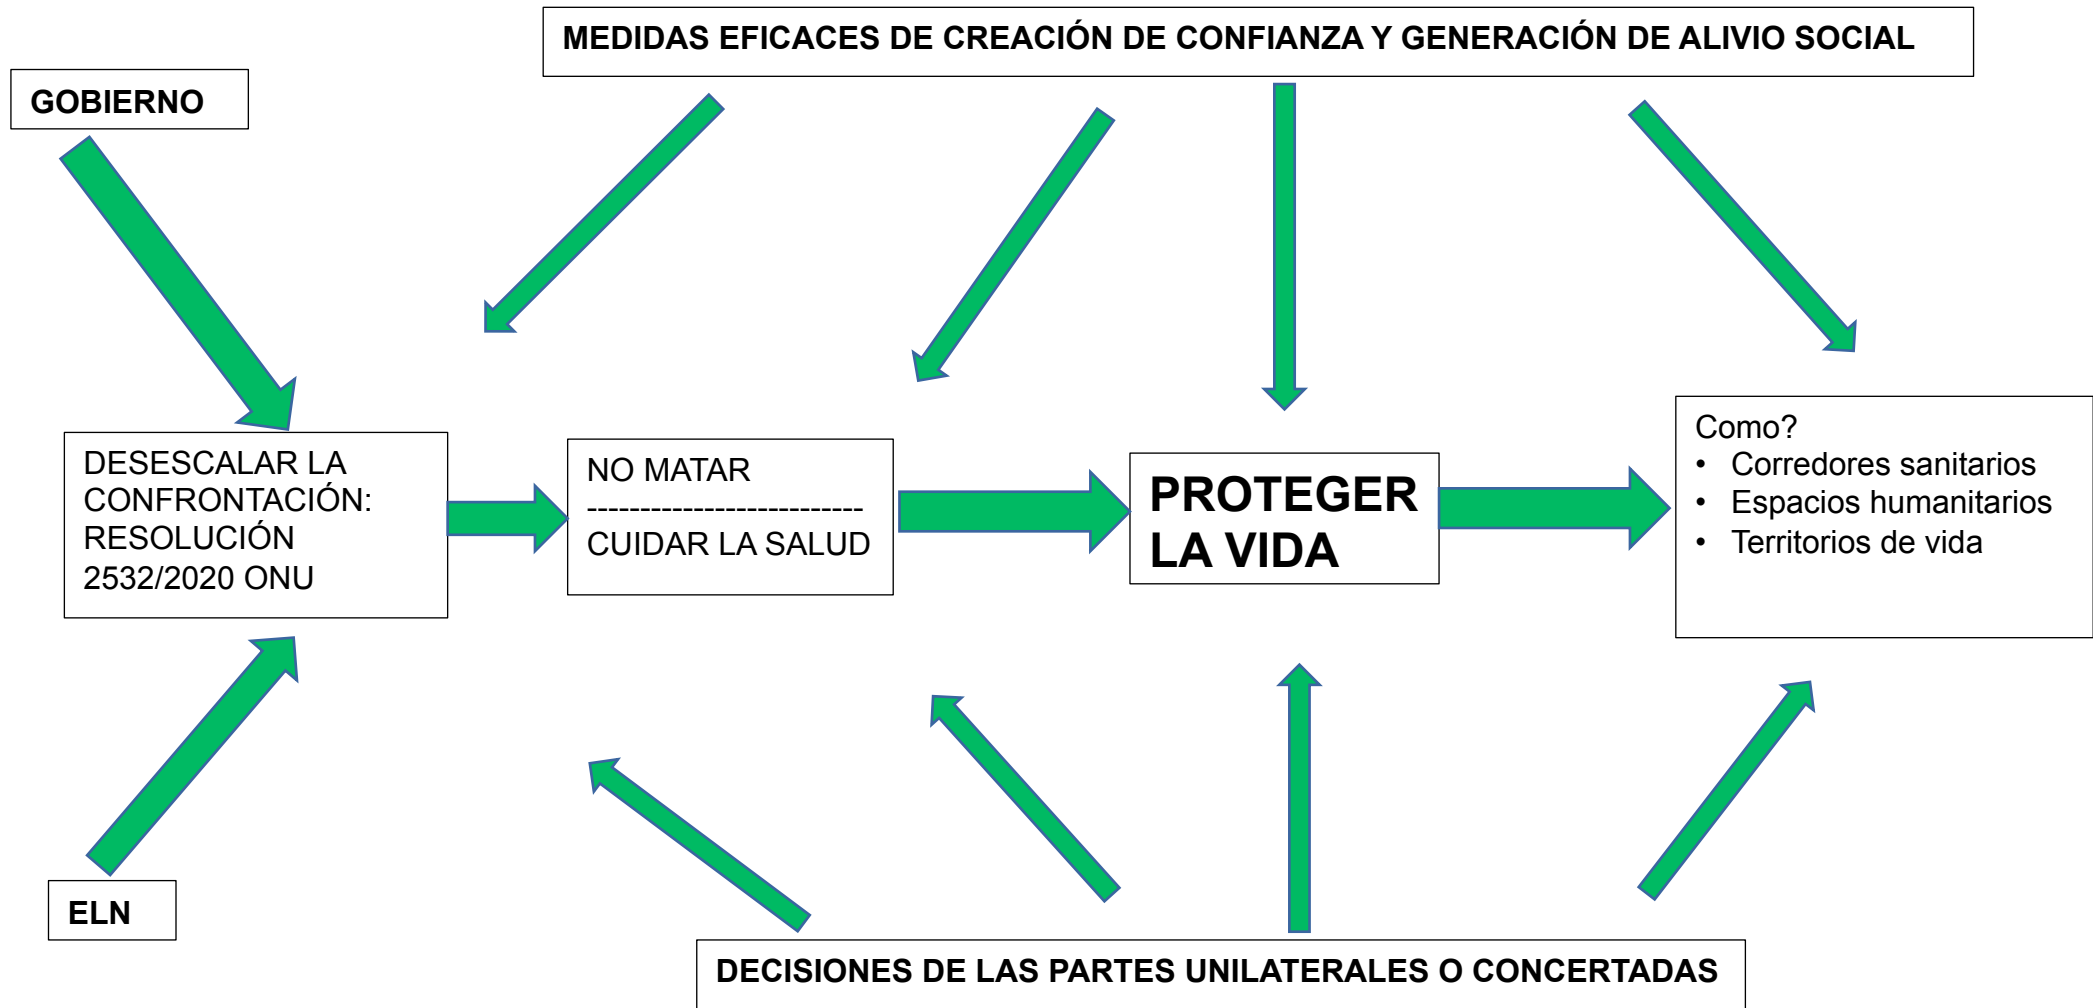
MEDIDAS EFICACES DE CREACIÓN DE CONFIANZA Y GENERACIÓN DE ALIVIO SOCIAL

GOBIERNO

DESESCALAR LA CONFRONTACIÓN: RESOLUCIÓN 2532/2020 ONU

NO MATAR
---------------------------
CUIDAR LA SALUD

PROTEGER LA VIDA

Como?
- Corredores sanitarios
- Espacios humanitarios
- Territorios de vida

ELN

DECISIONES DE LAS PARTES UNILATERALES O CONCERTADAS